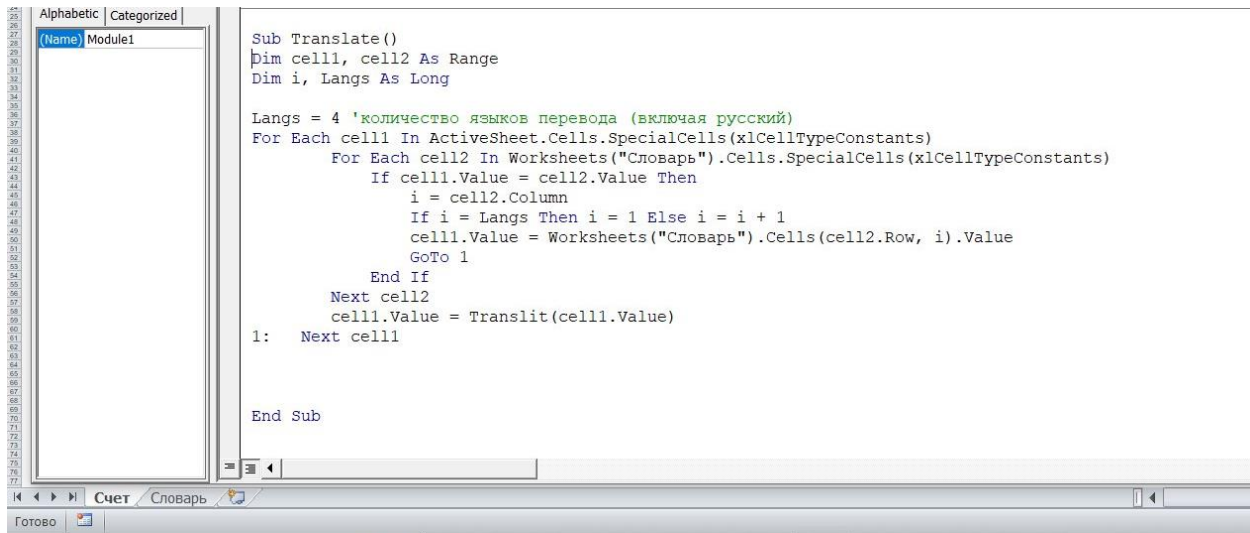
Alphabetic | Categorized

(Name) Module1

Sub Translate()
Dim cell1, cell2 As Range
Dim i, Langs As Long

Langs = 4 'количество языков перевода (включая русский)
For Each cell1 In ActiveSheet.Cells.SpecialCells(xlCellTypeConstants)
        For Each cell2 In Worksheets("Словарь").Cells.SpecialCells(xlCellTypeConstants)
            If cell1.Value = cell2.Value Then
                i = cell2.Column
                If i = Langs Then i = 1 Else i = i + 1
                cell1.Value = Worksheets("Словарь").Cells(cell2.Row, i).Value
                GoTo 1
            End If
        Next cell2
        cell1.Value = Translit(cell1.Value)
1:   Next cell1

End Sub

Счет Словарь

Готово